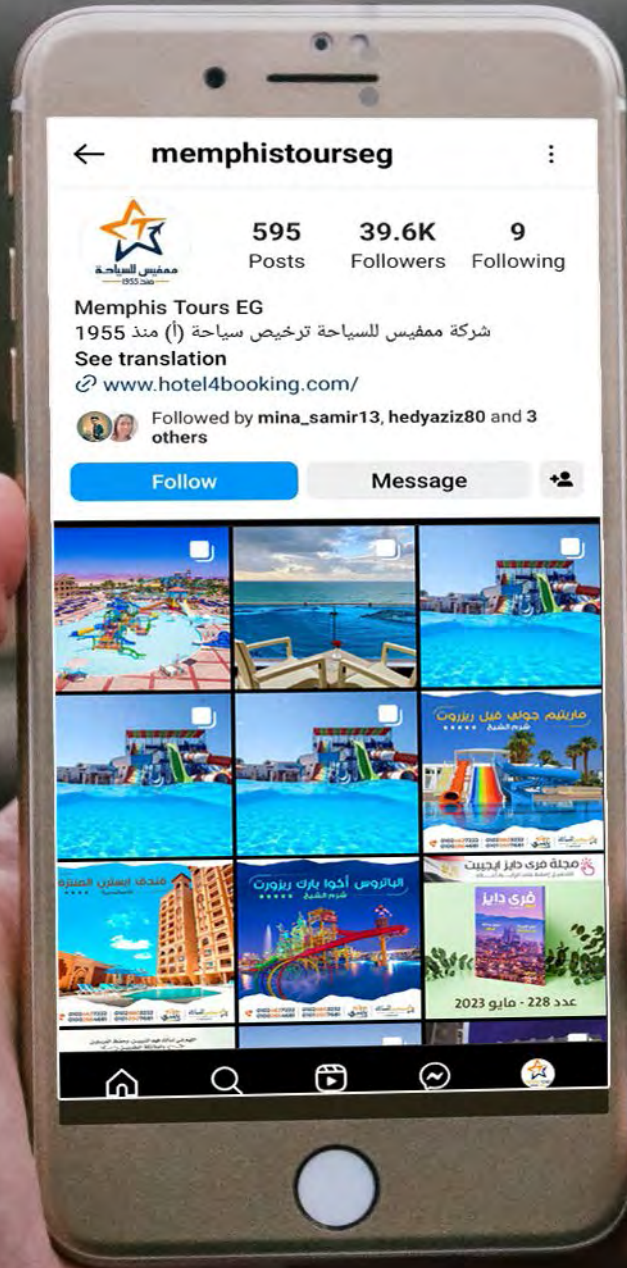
memphistourseg

ممفيس للسياحة
منذ 1955

595
Posts

39.6K
Followers

9
Following

Memphis Tours EG
شركة ممفيس للسياحة ترخيص سياحة (أ) منذ 1955
See translation
www.hotel4booking.com/

Followed by mina_samir13, hedyaziz80 and 3 others

Follow
Message

ماريتيم جولي فيل ريزورت
شرم الشيخ

فندق ايستين المنتزة

الباتروس أكوا بارك ريزورت
شرم الشيخ

مجلة فري دايز ايجيبت
فري دايز
عدد 228 - مايو 2023